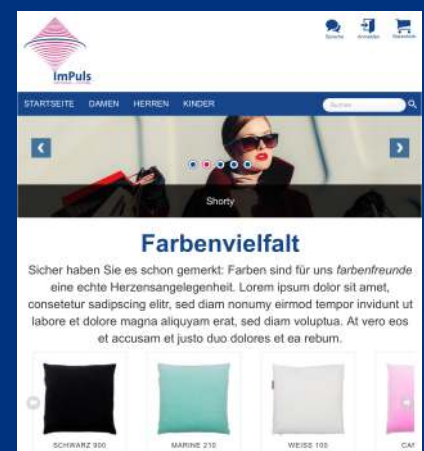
ImPuls

Sprache Anmelden Warenkorb

STARTSEITE DAMEN HERREN KINDER

Suchen

Shorty

Farbenvielfalt

Sicher haben Sie es schon gemerkt: Farben sind für uns *farbenfreunde* eine echte Herzensangelegenheit. Lorem ipsum dolor sit amet, consetetur sadipscing elitr, sed diam nonumy eirmod tempor invidunt ut labore et dolore magna aliquyam erat, sed diam voluptua. At vero eos et accusam et justo duo dolores et ea rebum.

SCHWARZ 900

MARINE 210

WEISS 100

CA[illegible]